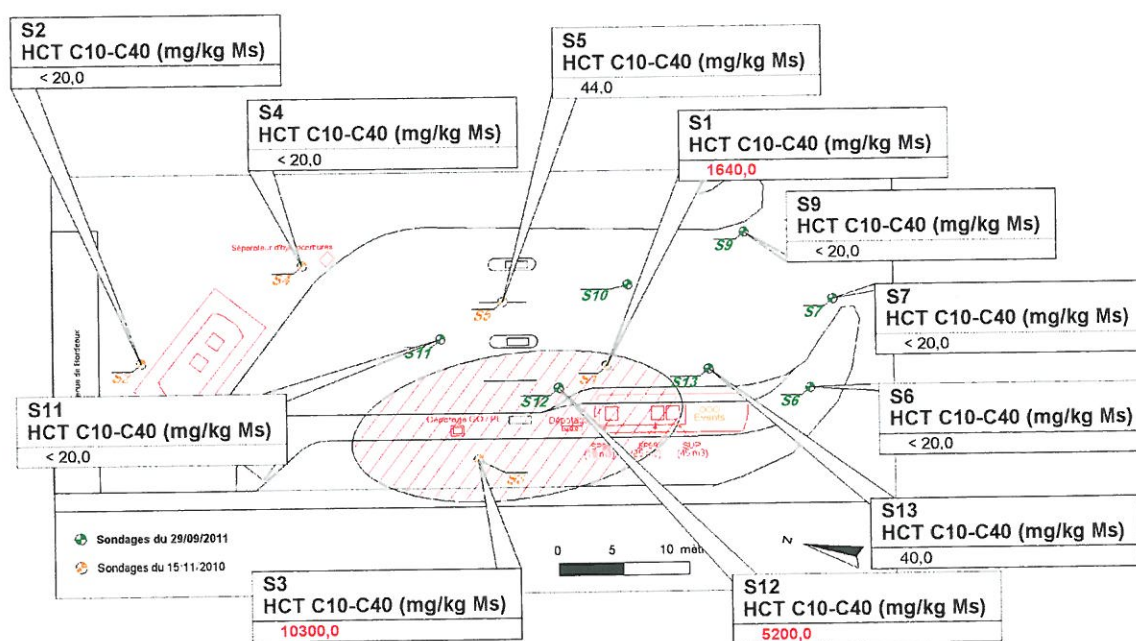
S2
HCT C10-C40 (mg/kg Ms)
< 20,0

S5
HCT C10-C40 (mg/kg Ms)
44,0

S4
HCT C10-C40 (mg/kg Ms)
< 20,0

S1
HCT C10-C40 (mg/kg Ms)
1640,0

S9
HCT C10-C40 (mg/kg Ms)
< 20,0

S7
HCT C10-C40 (mg/kg Ms)
< 20,0

S11
HCT C10-C40 (mg/kg Ms)
< 20,0

S6
HCT C10-C40 (mg/kg Ms)
< 20,0

S13
HCT C10-C40 (mg/kg Ms)
40,0

S3
HCT C10-C40 (mg/kg Ms)
10300,0

S12
HCT C10-C40 (mg/kg Ms)
5200,0

Séparateur d'hydrocarbures
S4
S5
S10
S9
S7
S2
S11
S1
S13
S6
S12
S3
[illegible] de Honfleur
Distribution
Dépotage
SP95
Events
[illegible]
SUP (40 m3)

Sondages du 29/09/2011
Sondages du 15-11-2010
0 5 10 mètres
N